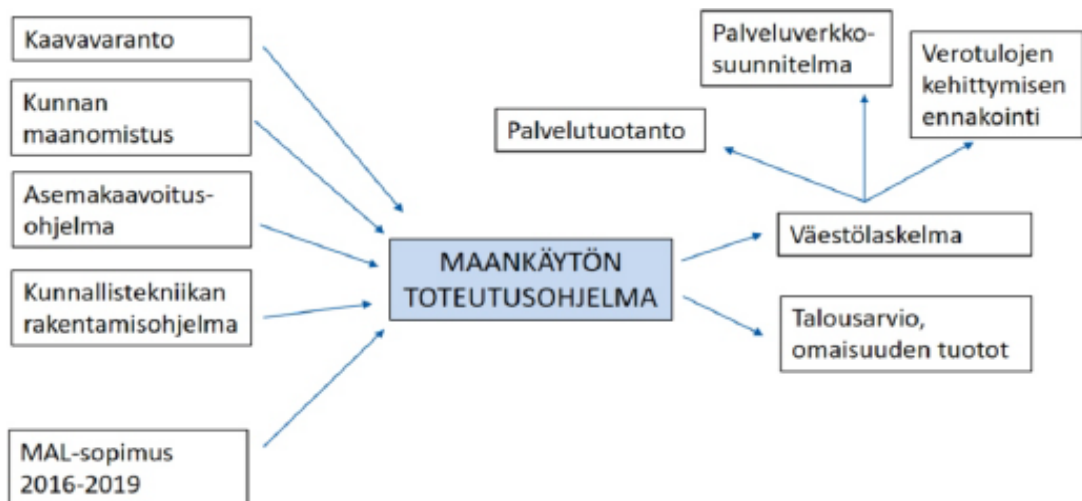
Kaavavaranto

Kunnan maanomistus

Asemakaavoitus-ohjelma

Kunnallistekniikan rakentamisohjelma

MAL-sopimus 2016-2019

MAANKÄYTÖN TOTEUTUSOHJELMA

Palveluverkko-suunnitelma

Verotulojen kehittymisen ennakointi

Palvelutuotanto

Väestölaskelma

Talousarvio, omaisuuden tuotot